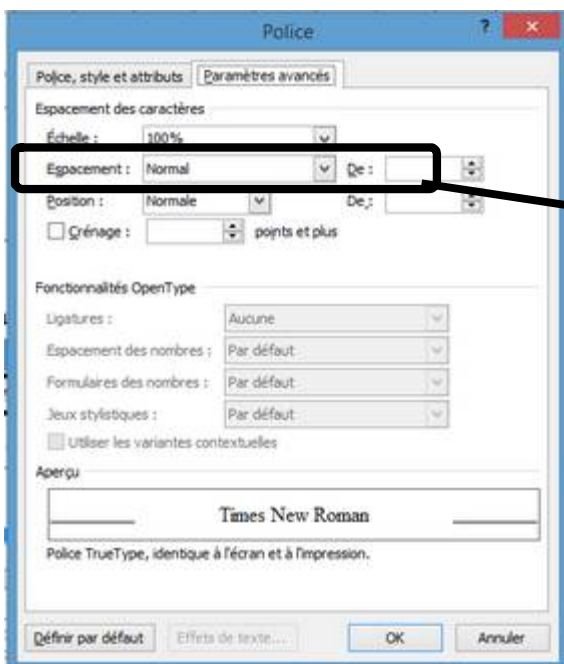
Police

?

×

Police, style et attributs

Paramètres avancés

Espacement des caractères

Échelle : 100%

Espacement : Normal

De :

Position : Normale

De :

Crénage : points et plus

Fonctionnalités OpenType

Ligatures : Aucune

Espacement des nombres : Par défaut

Formulaires des nombres : Par défaut

Jeux stylistiques : Par défaut

Utiliser les variantes contextuelles

Aperçu

Times New Roman

Police TrueType, identique à l'écran et à l'impression.

Définir par défaut

Effets de texte...

OK

Annuler